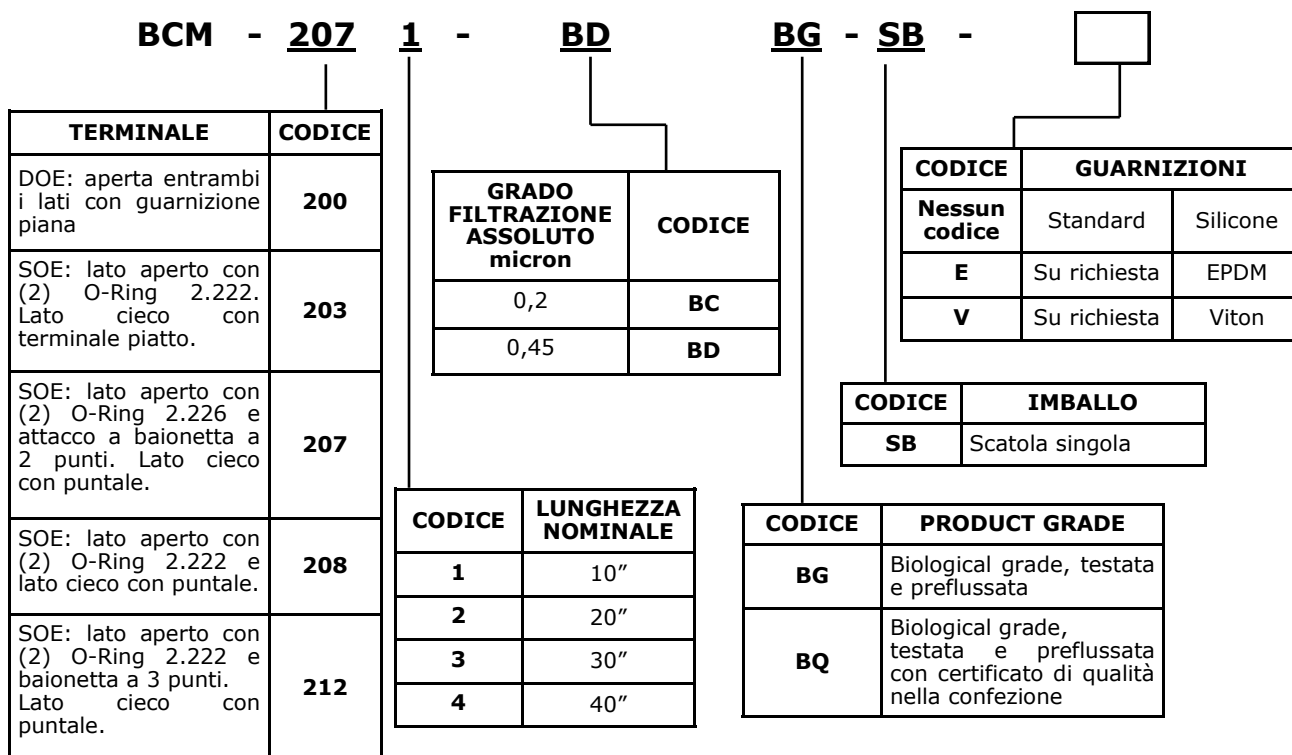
BCM - 207 1 - BD BG - SB -

| TERMINALE | CODICE |
|---|---|
| DOE: aperta entrambi i lati con guarnizione piana | 200 |
| SOE: lato aperto con (2) O-Ring 2.222. Lato cieco con terminale piatto. | 203 |
| SOE: lato aperto con (2) O-Ring 2.226 e attacco a baionetta a 2 punti. Lato cieco con puntale. | 207 |
| SOE: lato aperto con (2) O-Ring 2.222 e lato cieco con puntale. | 208 |
| SOE: lato aperto con (2) O-Ring 2.222 e baionetta a 3 punti. Lato cieco con puntale. | 212 |

| GRADO FILTRAZIONE ASSOLUTO micron | CODICE |
|---|---|
| 0,2 | BC |
| 0,45 | BD |

| CODICE | GUARNIZIONI | |
|---|---|---|
| Nessun codice | Standard | Silicone |
| E | Su richiesta | EPDM |
| V | Su richiesta | Viton |

| CODICE | IMBALLO |
|---|---|
| SB | Scatola singola |

| CODICE | LUNGHEZZA NOMINALE |
|---|---|
| 1 | 10″ |
| 2 | 20″ |
| 3 | 30″ |
| 4 | 40″ |

| CODICE | PRODUCT GRADE |
|---|---|
| BG | Biological grade, testata e preflussata |
| BQ | Biological grade, testata e preflussata con certificato di qualità nella confezione |